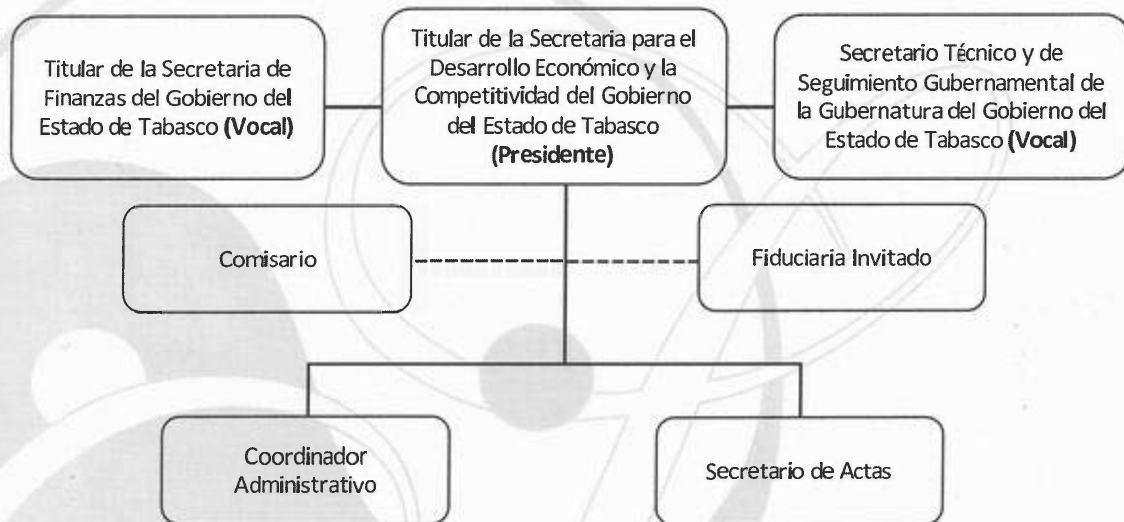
Titular de la Secretaria de Finanzas del Gobierno del Estado de Tabasco **(Vocal)**

Titular de la Secretaria para el Desarrollo Económico y la Competitividad del Gobierno del Estado de Tabasco **(Presidente)**

Secretario Técnico y de Seguimiento Gubernamental de la Gubernatura del Gobierno del Estado de Tabasco **(Vocal)**

Comisario

Fiduciaria Invitado

Coordinador Administrativo

Secretario de Actas